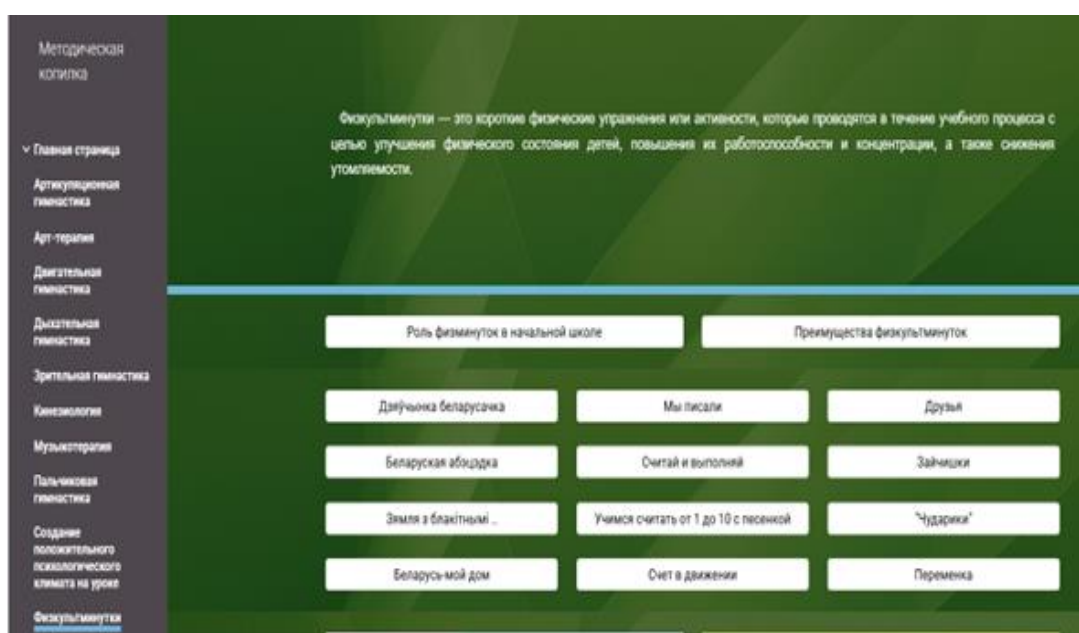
Методическая копилка

Главная страница

Артикуляционная гимнастика

Арт-терапия

Двигательная гимнастика

Дыхательная гимнастика

Зрительная гимнастика

Кинезиология

Музыкотерапия

Пальчиковая гимнастика

Создание положительного психологического климата на уроке

Физкультминутки

Физкультминутки — это короткие физические упражнения или активности, которые проводятся в течение учебного процесса с целью улучшения физического состояния детей, повышения их работоспособности и концентрации, а также снижения утомляемости.

Роль физминуток в начальной школе

Преимущества физкультминуток

Дзяўчынка беларусачка

Мы писали

Друзья

Беларуская абэцэдка

Считай и выполняй

Зайчишки

Зямля з блакітнымі ...

Учимся считать от 1 до 10 с песенкой

"Чударики"

Беларусь-мой дом

Счет в движении

Переменка